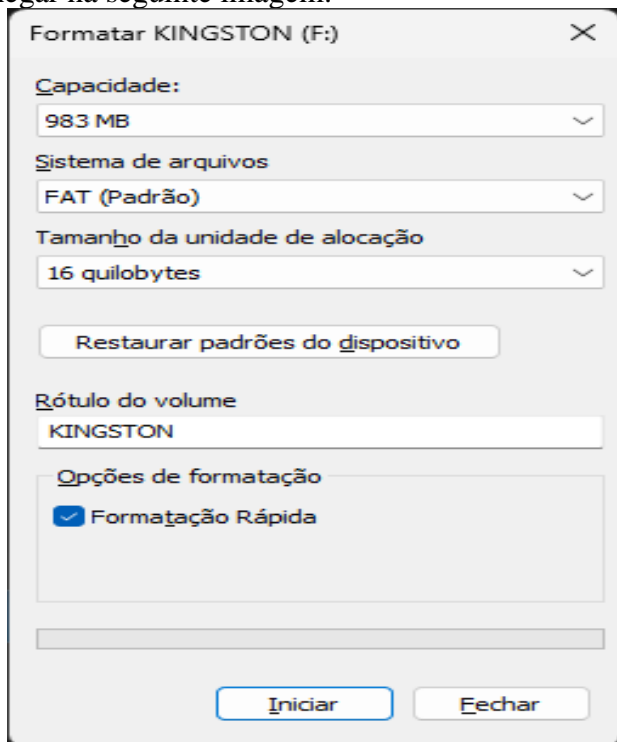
Formatar KINGSTON (F:)

Capacidade:
983 MB

Sistema de arquivos
FAT (Padrão)

Tamanho da unidade de alocação
16 quilobytes

Restaurar padrões do dispositivo

Rótulo do volume
KINGSTON

Opções de formatação
Formatação Rápida

Iniciar
Fechar